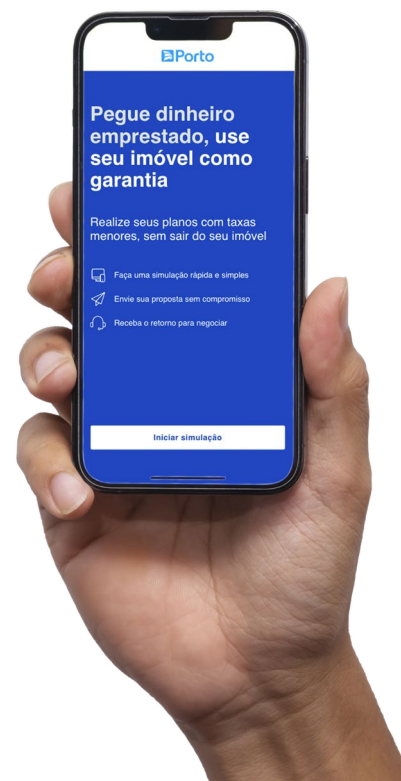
Porto

Pegue dinheiro emprestado, use seu imóvel como garantia

Realize seus planos com taxas menores, sem sair do seu imóvel

Faça uma simulação rápida e simples

Envie sua proposta sem compromisso

Receba o retorno para negociar

Iniciar simulação